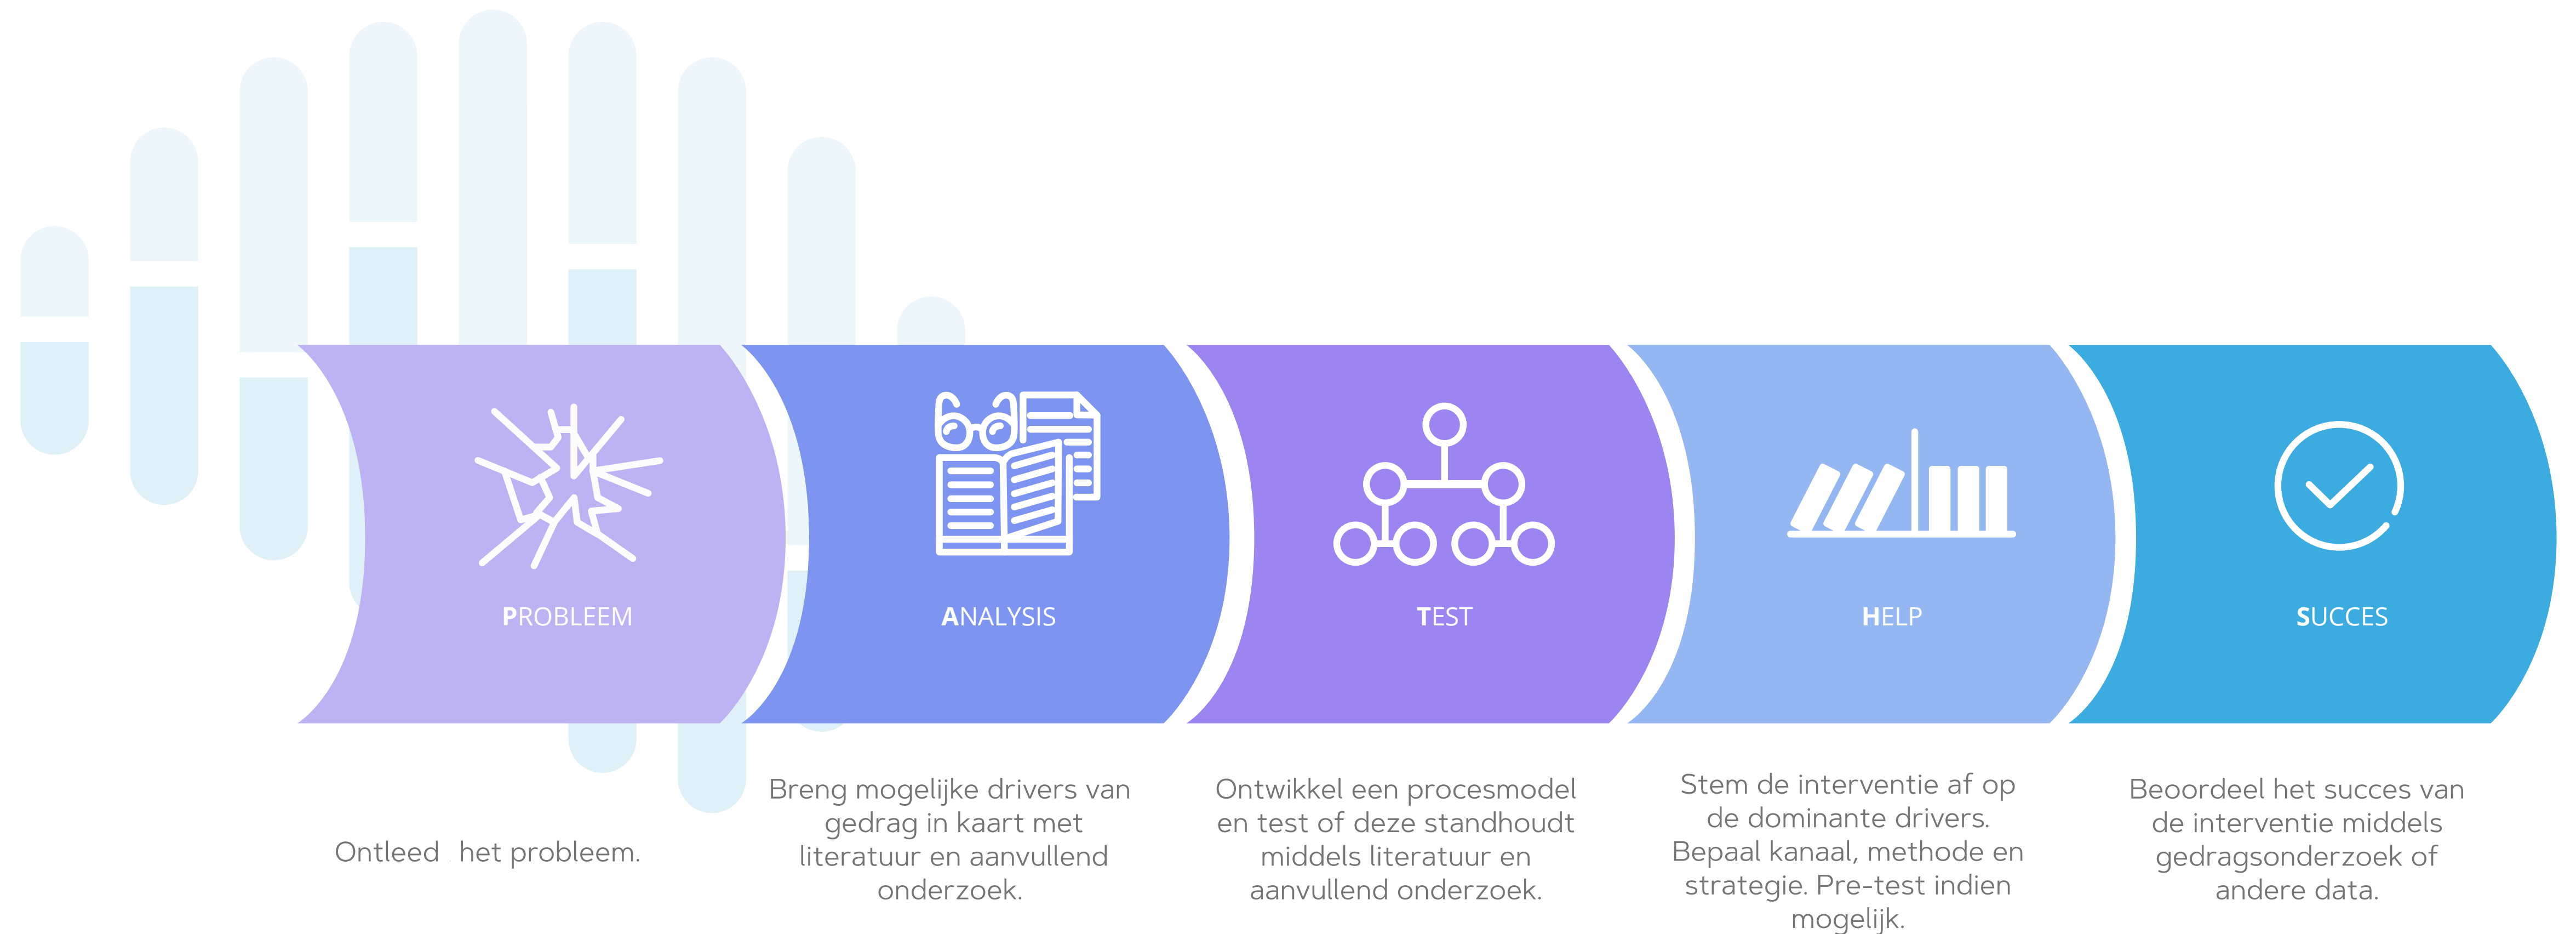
PROBLEEM

ANALYSIS

TEST

HELP

SUCCES

Ontleed het probleem.

Breng mogelijke drivers van gedrag in kaart met literatuur en aanvullend onderzoek.

Ontwikkel een procesmodel en test of deze standhoudt middels literatuur en aanvullend onderzoek.

Stem de interventie af op de dominante drivers. Bepaal kanaal, methode en strategie. Pre-test indien mogelijk.

Beoordeel het succes van de interventie middels gedragsonderzoek of andere data.